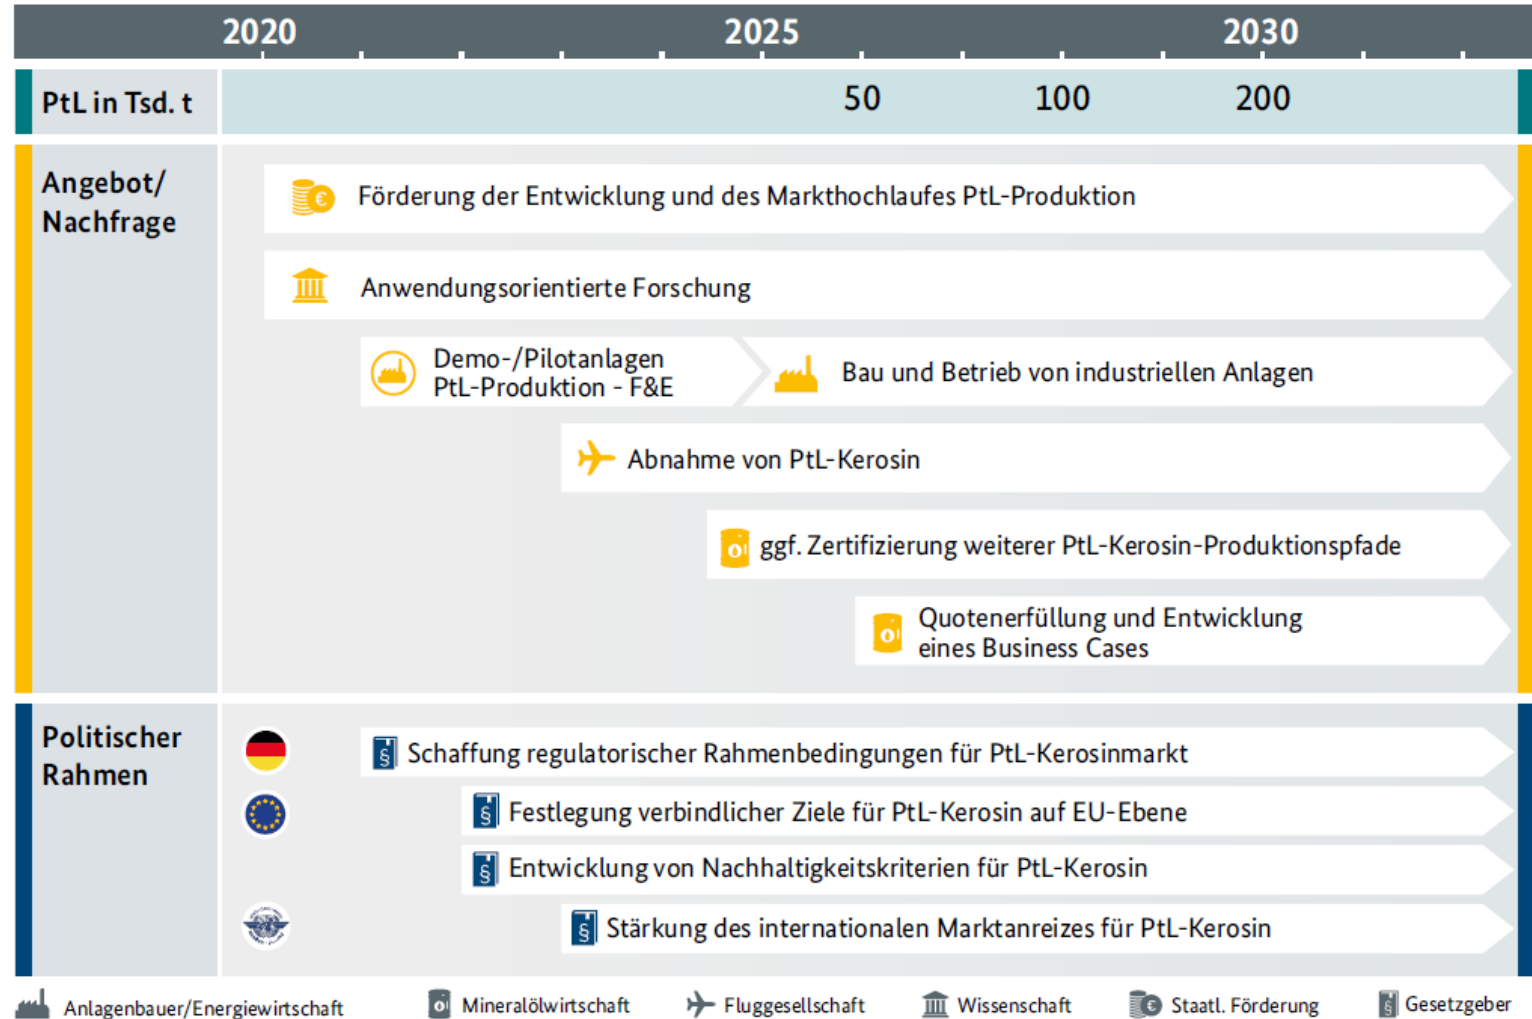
2020 2025 2030

PtL in Tsd. t 50 100 200

Angebot/ Nachfrage

Förderung der Entwicklung und des Markthochlaufes PtL-Produktion

Anwendungsorientierte Forschung

Demo-/Pilotanlagen PtL-Produktion - F&E

Bau und Betrieb von industriellen Anlagen

Abnahme von PtL-Kerosin

ggf. Zertifizierung weiterer PtL-Kerosin-Produktionspfade

Quotenerfüllung und Entwicklung eines Business Cases

Politischer Rahmen

Schaffung regulatorischer Rahmenbedingungen für PtL-Kerosinmarkt

Festlegung verbindlicher Ziele für PtL-Kerosin auf EU-Ebene

Entwicklung von Nachhaltigkeitskriterien für PtL-Kerosin

Stärkung des internationalen Marktanreizes für PtL-Kerosin

Anlagenbauer/Energiewirtschaft Mineralölwirtschaft Fluggesellschaft Wissenschaft Staatl. Förderung Gesetzgeber